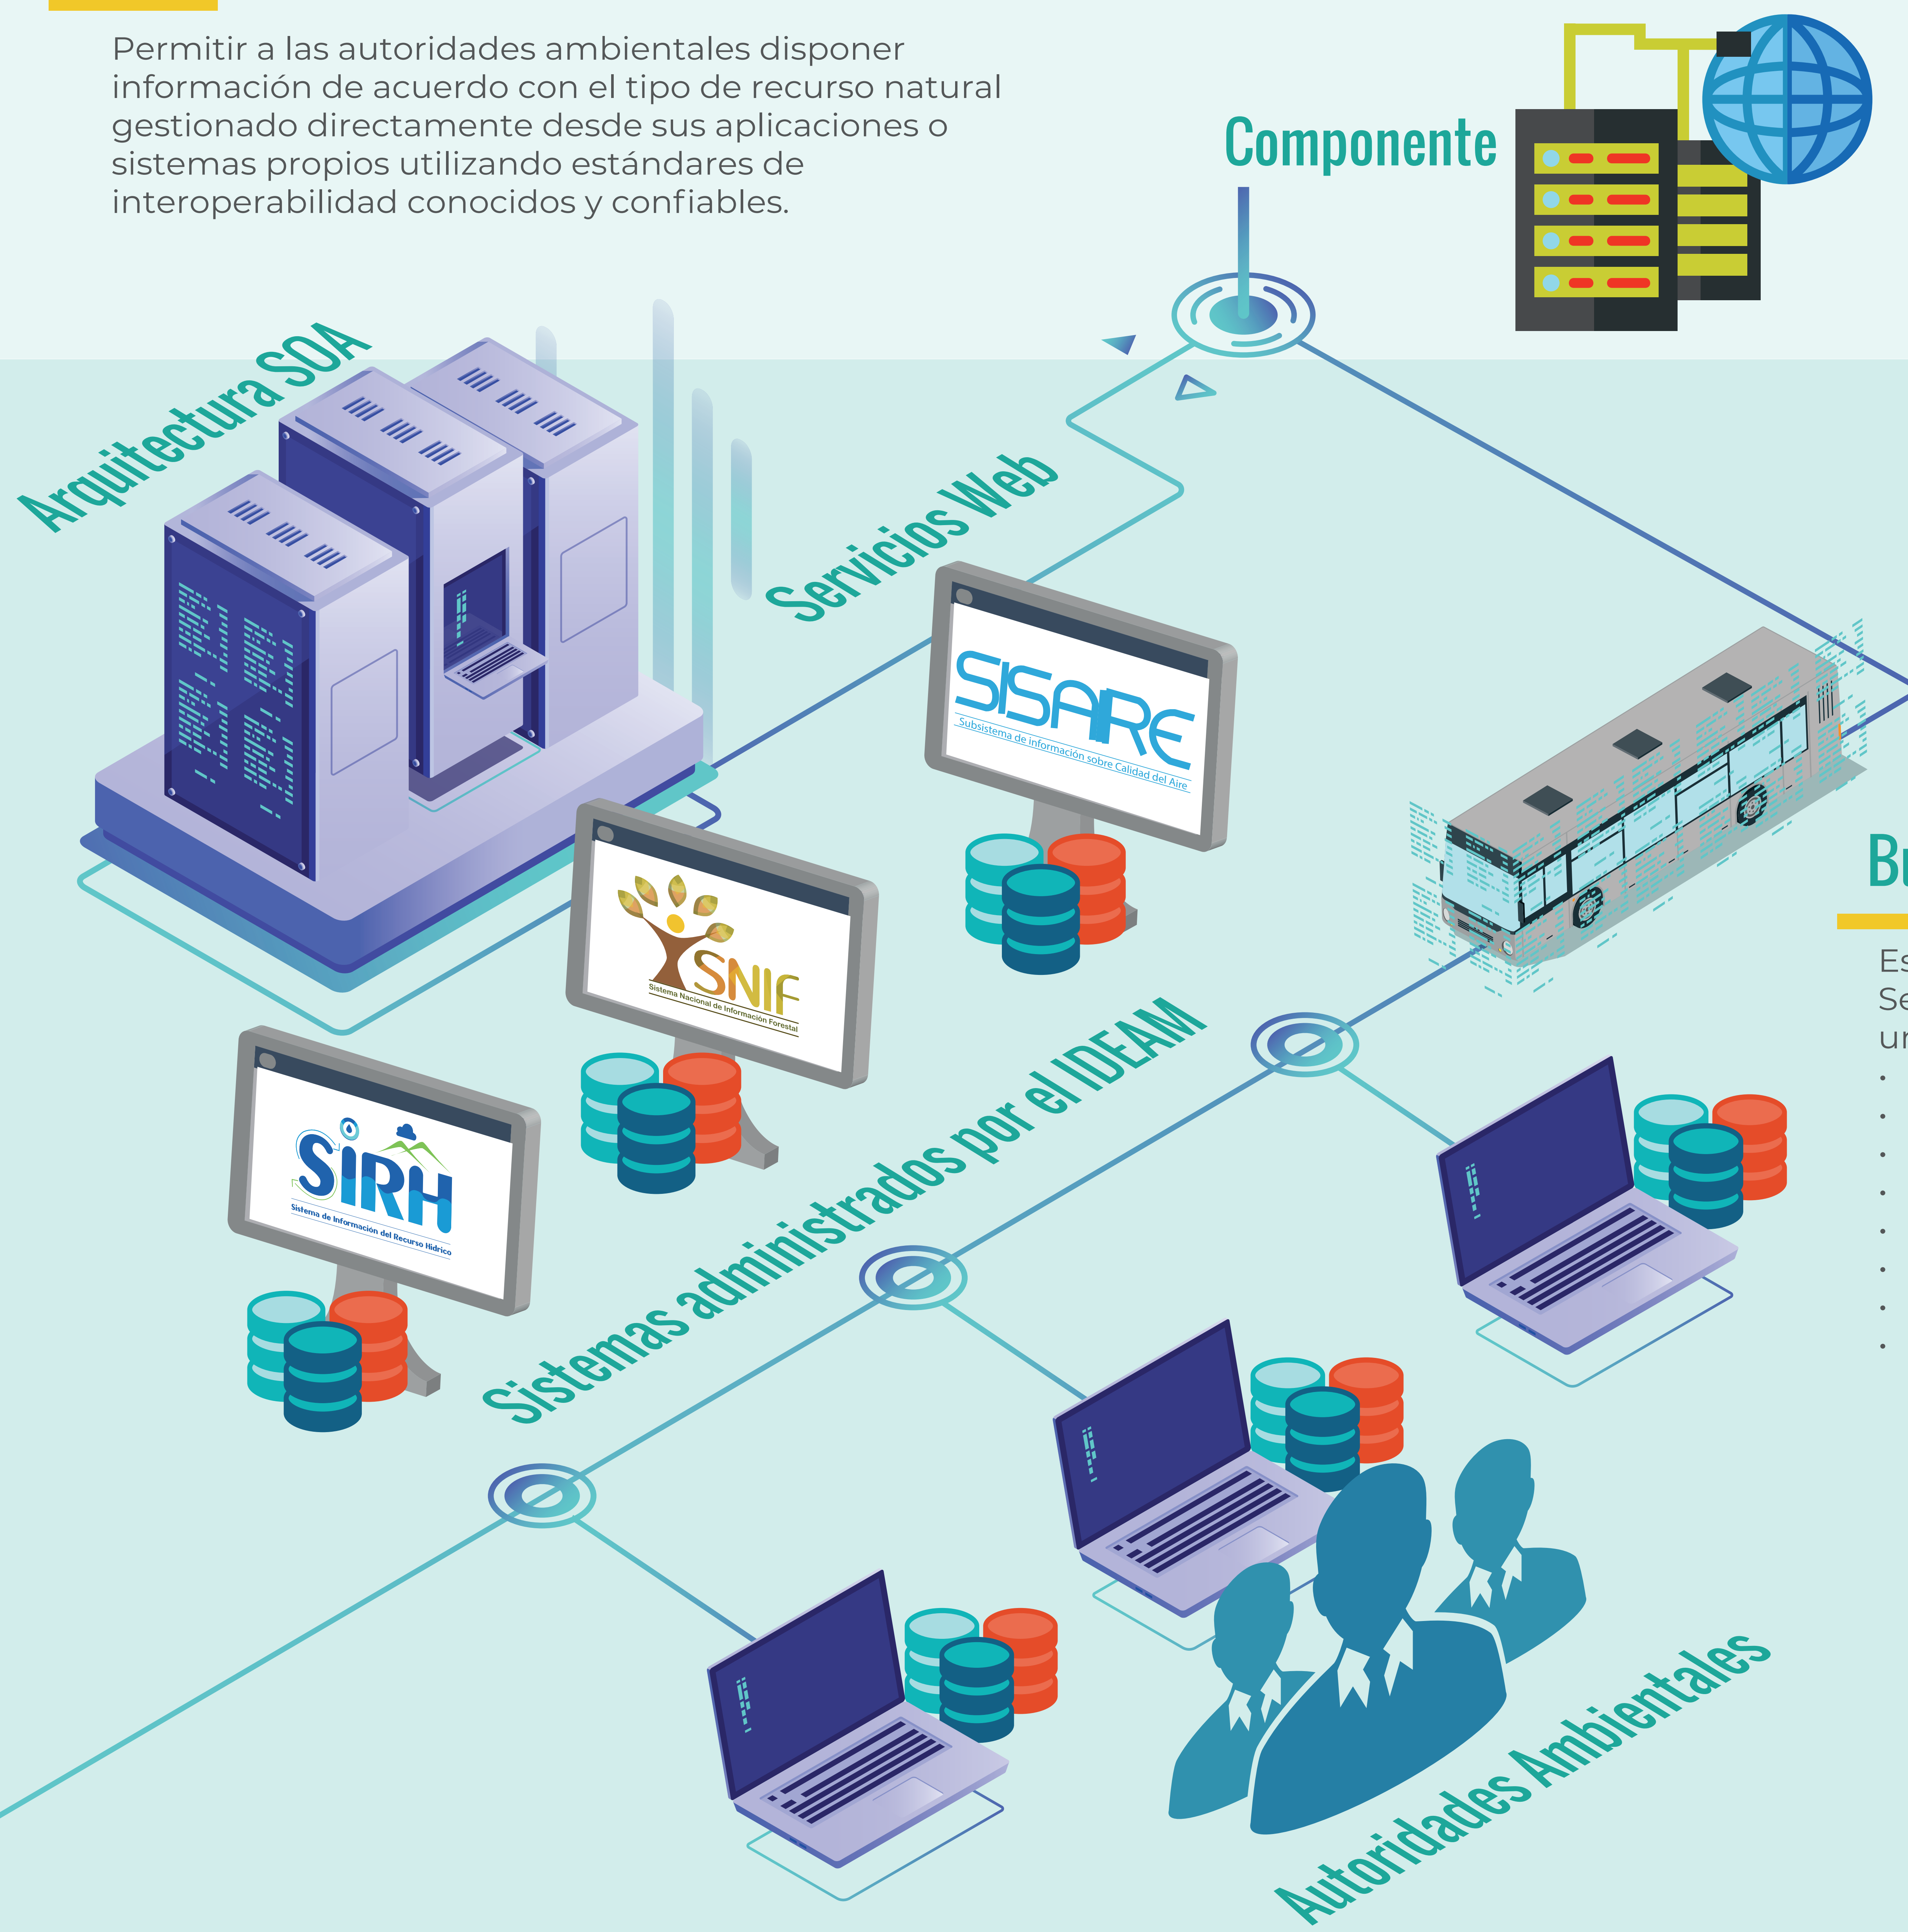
Permitir a las autoridades ambientales disponer información de acuerdo con el tipo de recurso natural gestionado directamente desde sus aplicaciones o sistemas propios utilizando estándares de interoperabilidad conocidos y confiables.

Componente

Arquitectura SOA

Servicios Web

SISAIRE
Subsistema de información sobre Calidad del Aire

SNIF
Sistema Nacional de Información Forestal

SIRH
Sistema de Información del Recurso Hídrico

Sistemas administrados por el IDEAM

Bu

Es
Se
ur
•
•
•
•
•
•
•
•

Autoridades Ambientales